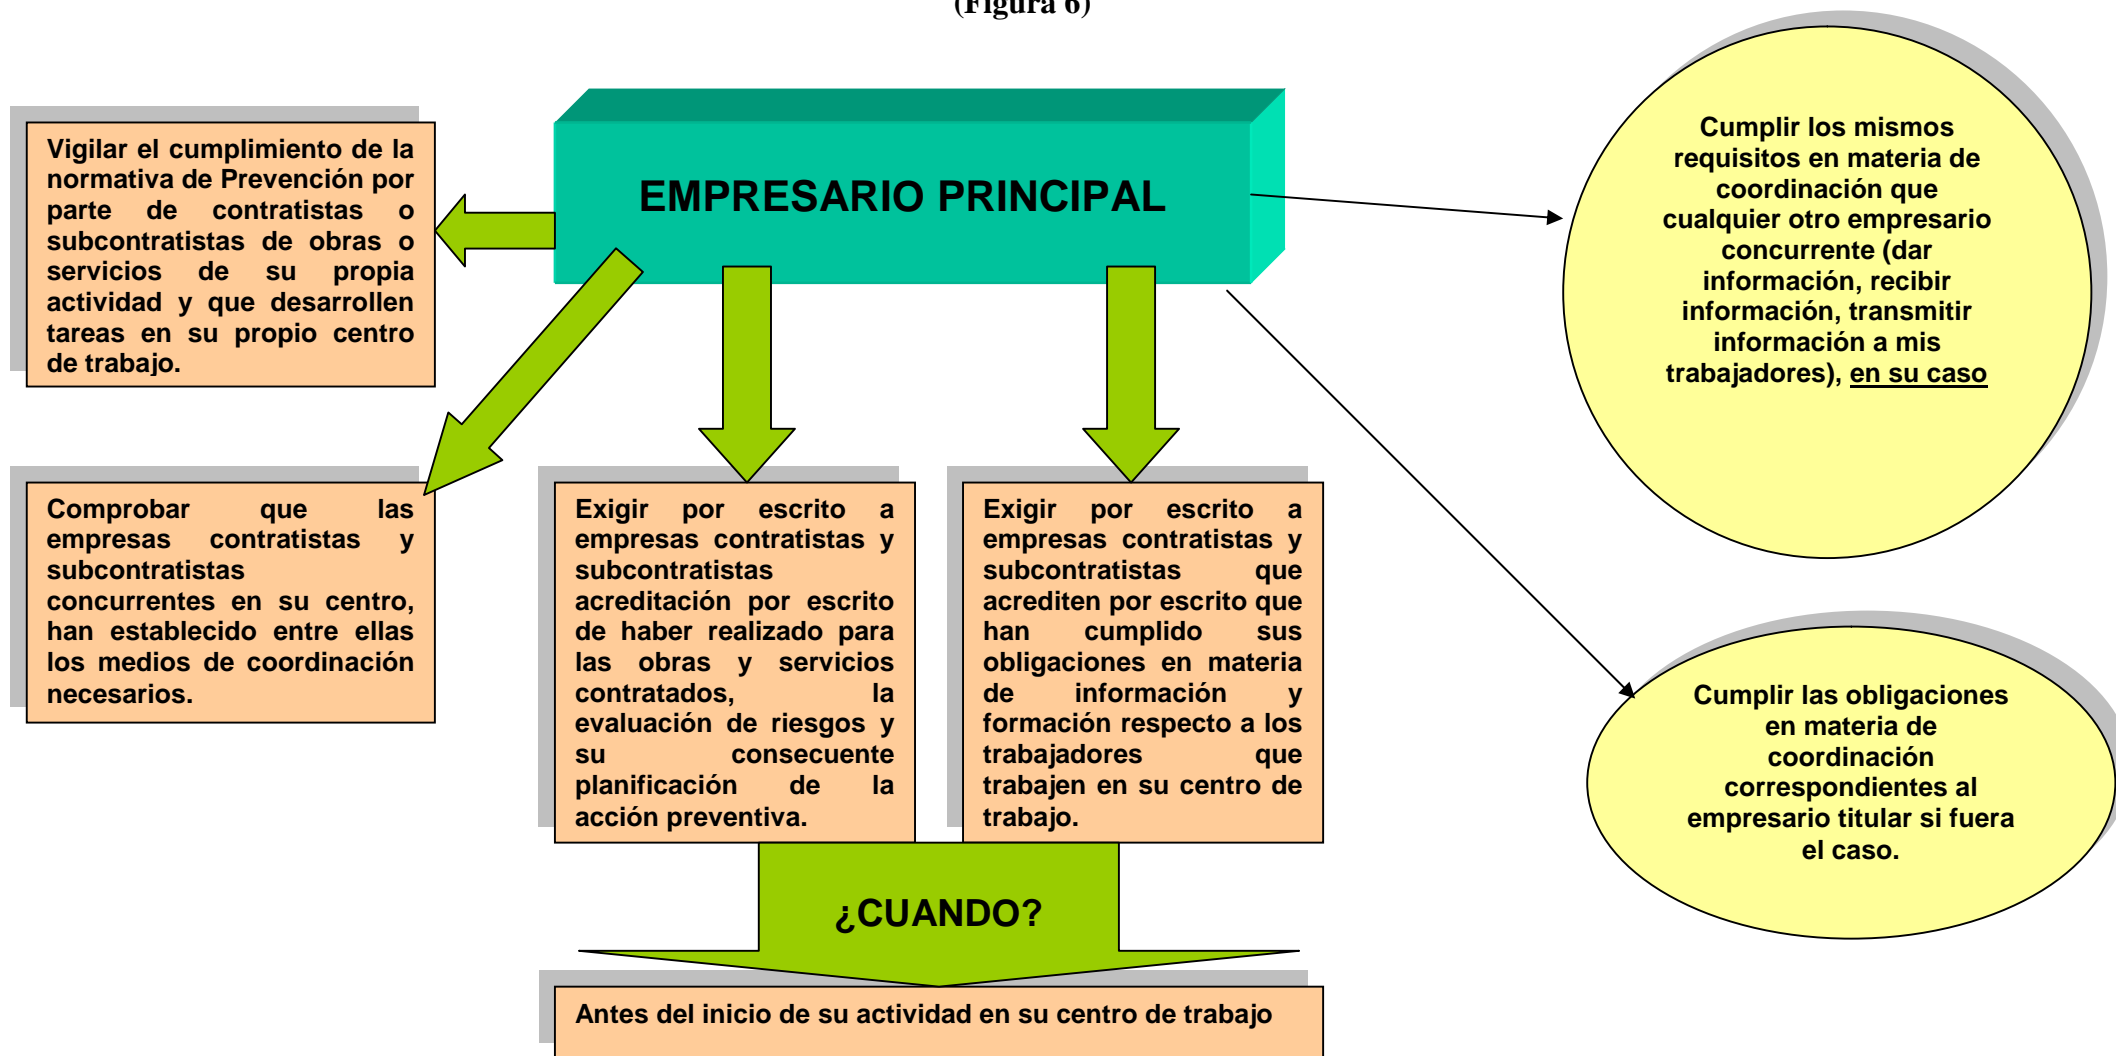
(Figura 6)

EMPRESARIO PRINCIPAL

Vigilar el cumplimiento de la normativa de Prevención por parte de contratistas o subcontratistas de obras o servicios de su propia actividad y que desarrollen tareas en su propio centro de trabajo.

Cumplir los mismos requisitos en materia de coordinación que cualquier otro empresario concurrente (dar información, recibir información, transmitir información a mis trabajadores), en su caso

Comprobar que las empresas contratistas y subcontratistas concurrentes en su centro, han establecido entre ellas los medios de coordinación necesarios.

Exigir por escrito a empresas contratistas y subcontratistas acreditación por escrito de haber realizado para las obras y servicios contratados, la evaluación de riesgos y su consecuente planificación de la acción preventiva.

Exigir por escrito a empresas contratistas y subcontratistas que acrediten por escrito que han cumplido sus obligaciones en materia de información y formación respecto a los trabajadores que trabajen en su centro de trabajo.

Cumplir las obligaciones en materia de coordinación correspondientes al empresario titular si fuera el caso.

¿CUANDO?

Antes del inicio de su actividad en su centro de trabajo